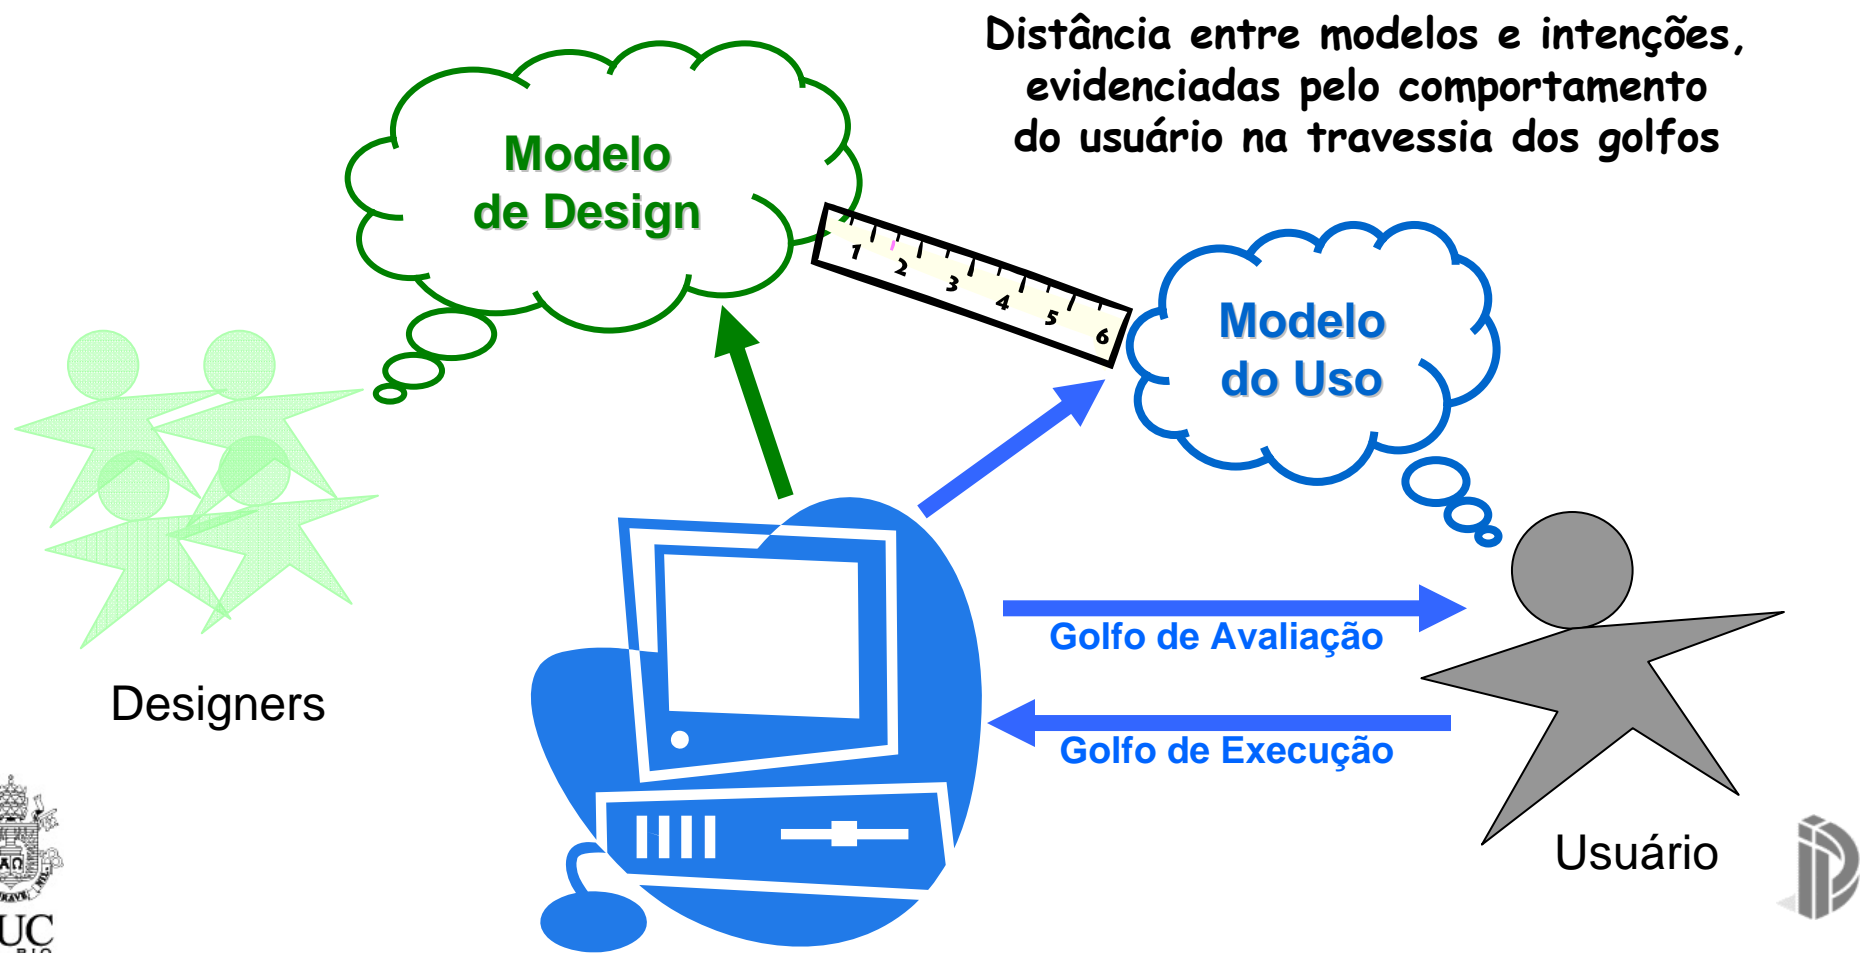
Distância entre modelos e intenções, evidenciadas pelo comportamento do usuário na travessia dos golfos

Modelo de Design

1 2 3 4 5 6

Modelo do Uso

Designers

Golfo de Avaliação

Golfo de Execução

Usuário

UC